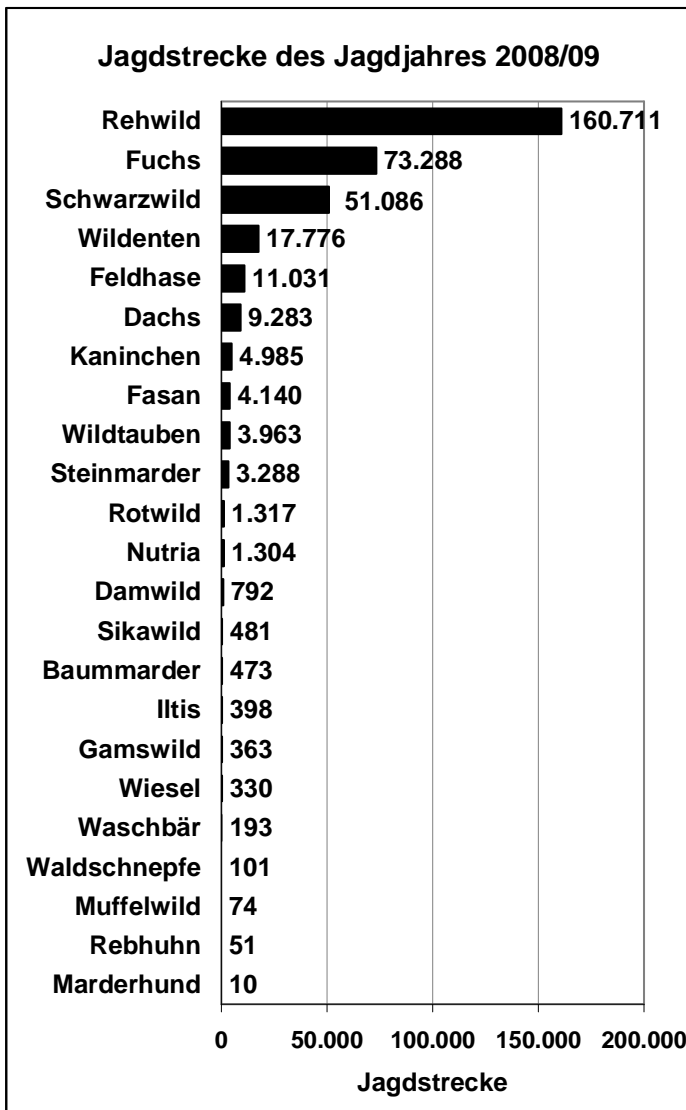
Jagdstrecke des Jagdjahres 2008/09

Rehwild 160.711
Fuchs 73.288
Schwarzwild 51.086
Wildenten 17.776
Feldhase 11.031
Dachs 9.283
Kaninchen 4.985
Fasan 4.140
Wildtauben 3.963
Steinmarder 3.288
Rotwild 1.317
Nutria 1.304
Damwild 792
Sikawild 481
Baummarder 473
Iltis 398
Gamswild 363
Wiesel 330
Waschbär 193
Waldschnepfe 101
Muffelwild 74
Rebhuhn 51
Marderhund 10

0 50.000 100.000 150.000 200.000

Jagdstrecke